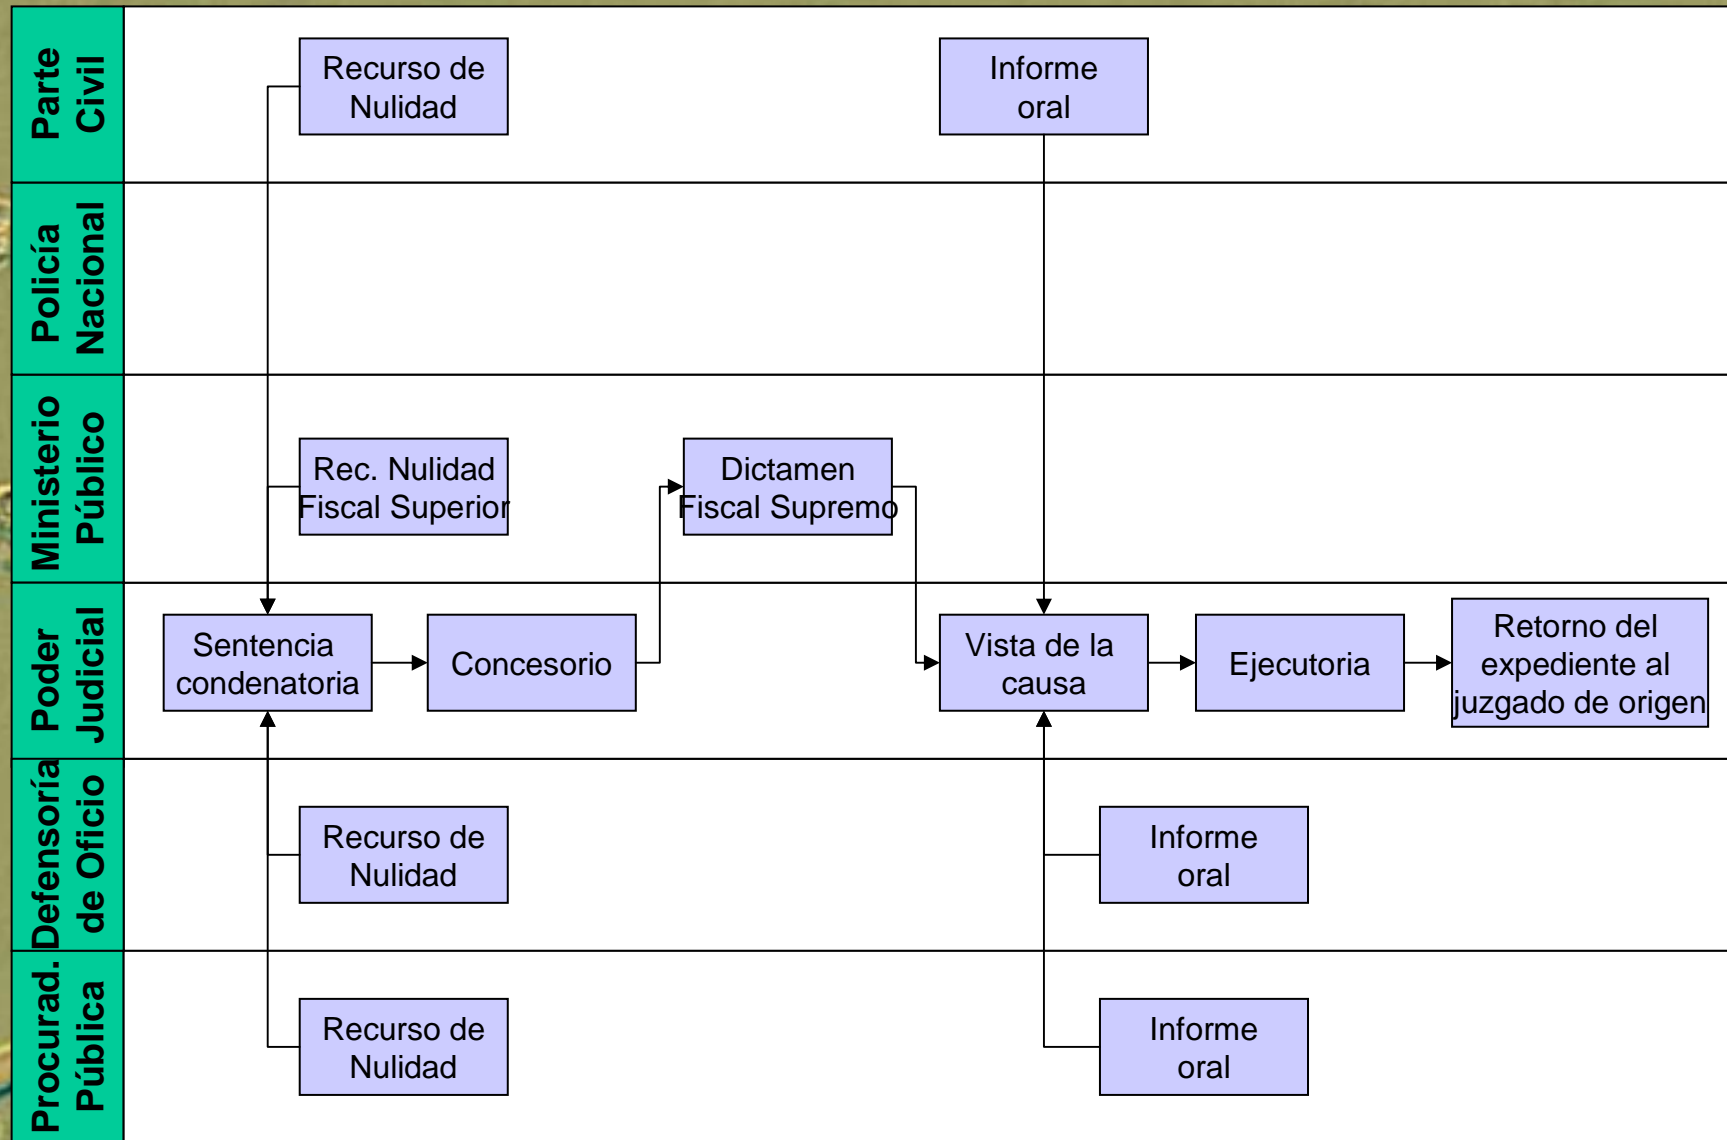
Parte Civil

Recurso de Nulidad

Informe oral

Policía Nacional

Ministerio Público

Rec. Nulidad Fiscal Superior

Dictamen Fiscal Supremo

Poder Judicial

Sentencia condenatoria

Concesorio

Vista de la causa

Ejecutoria

Retorno del expediente al juzgado de origen

Defensoría de Oficio

Recurso de Nulidad

Informe oral

Procurad. Pública

Recurso de Nulidad

Informe oral